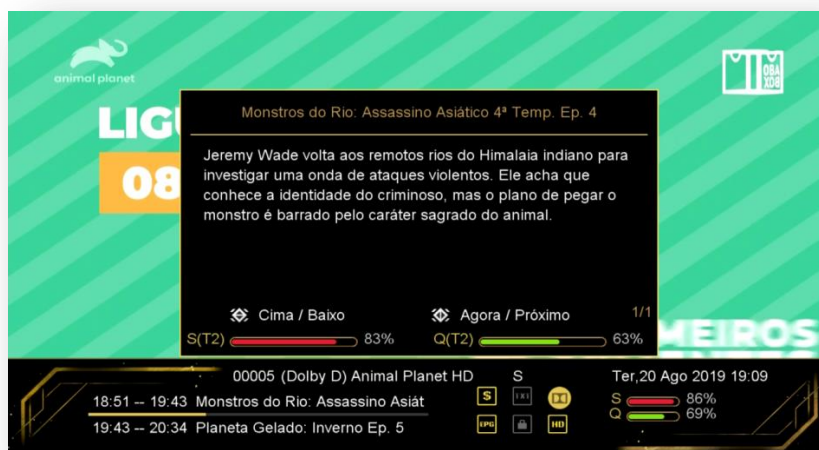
animal planet

LIGU

08

MEIROS

Monstros do Rio: Assassino Asiático 4ª Temp. Ep. 4

Jeremy Wade volta aos remotos rios do Himalaia indiano para investigar uma onda de ataques violentos. Ele acha que conhece a identidade do criminoso, mas o plano de pegar o monstro é barrado pelo caráter sagrado do animal.

Cima / Baixo

Agora / Próximo

1/1

S(T2) 83%

Q(T2) 63%

00005 (Dolby D) Animal Planet HD

S

Ter,20 Ago 2019 19:09

18:51 -- 19:43 Monstros do Rio: Assassino Asiát

19:43 -- 20:34 Planeta Gelado: Inverno Ep. 5

S

EPG

HD

S 86%

Q 69%